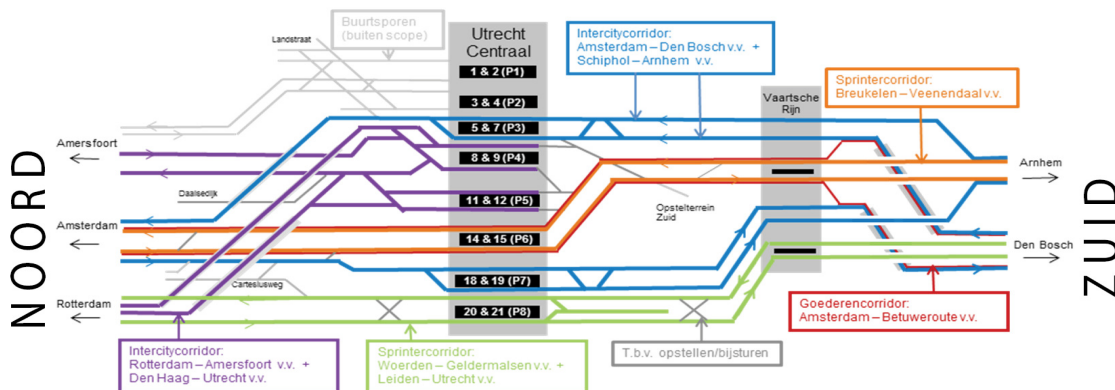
NOORD

Buurtsporen (buiten scope)

Landstraat

Utrecht Centraal

1 & 2 (P1)

3 & 4 (P2)

5 & 7 (P3)

8 & 9 (P4)

11 & 12 (P5)

14 & 15 (P6)

18 & 19 (P7)

20 & 21 (P8)

Intercitycorridor: Amsterdam – Den Bosch v.v. + Schiphol – Arnhem v.v.

Sprintercorridor: Breukelen – Veenendaal v.v.

Vaartsche Rijn

Amersfoort

Daalsedijk

Amsterdam

Rotterdam

Cartesiusweg

Opstelterrein Zuid

Arnhem

Den Bosch

Intercitycorridor: Rotterdam – Amersfoort v.v. + Den Haag – Utrecht v.v.

Sprintercorridor: Woerden – Geldermalsen v.v. + Leiden – Utrecht v.v.

T.b.v. opstellen/bijsturen

Goederencorridor: Amsterdam – Betuweroute v.v.

ZUID